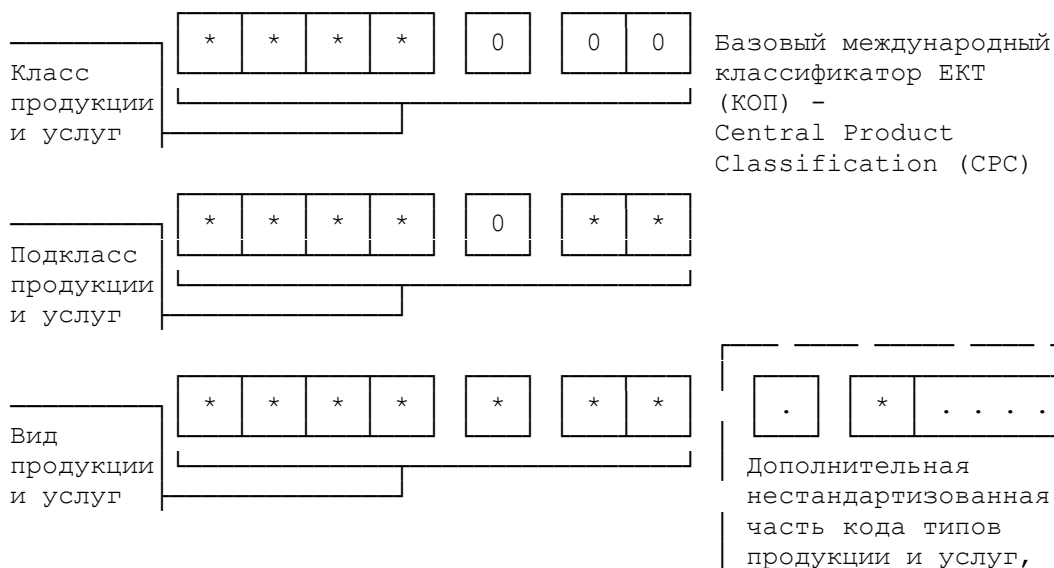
| * | * | * | * | | 0 | | 0 | 0 |

Класс продукции и услуг

Базовый международный классификатор ЕКТ (КОП) - Central Product Classification (CPC)

| * | * | * | * | | 0 | | * | * |

Подкласс продукции и услуг

| * | * | * | * | | * | | * | * |

Вид продукции и услуг

| . | | * | . . . .

Дополнительная нестандартизованная часть кода типов продукции и услуг,